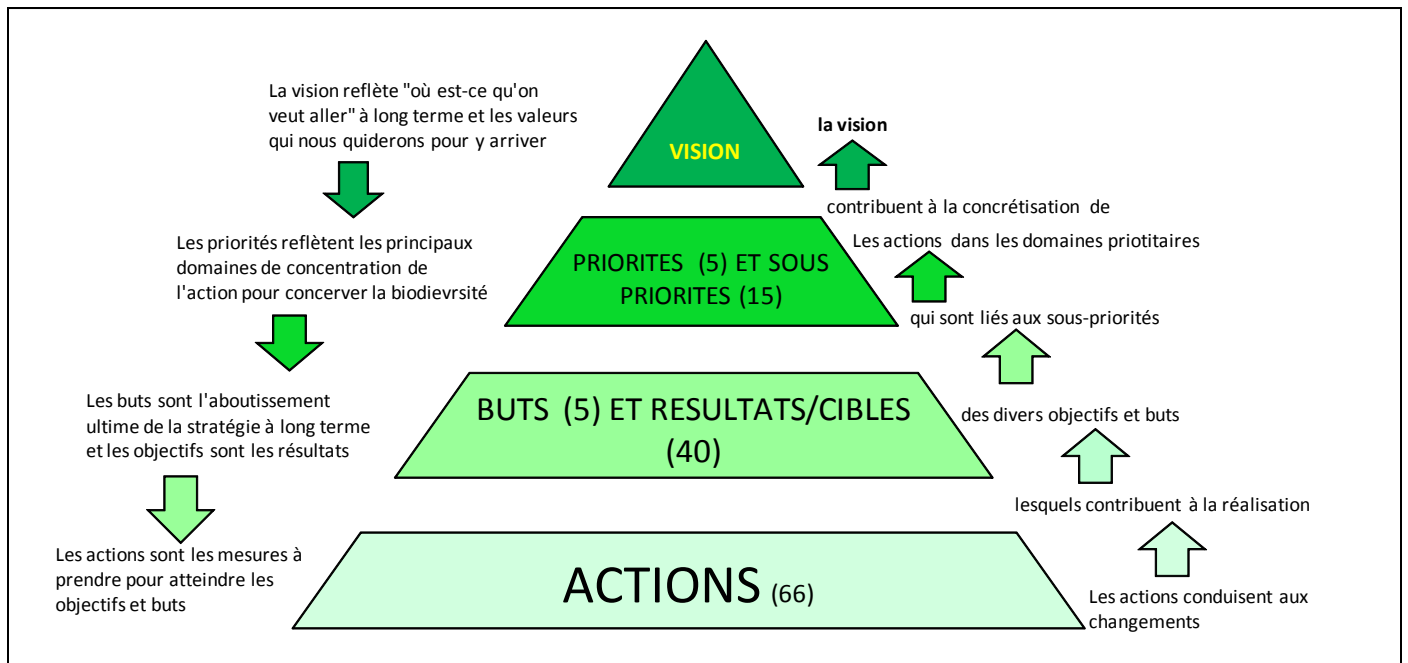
La vision reflète "où est-ce qu'on veut aller" à long terme et les valeurs qui nous quiderons pour y arriver

VISION

la vision

contribuent à la concrétisation de

Les actions dans les domaines priotitaires

Les priorités reflètent les principaux domaines de concentration de l'action pour concerver la biodievrsité

PRIORITES (5) ET SOUS PRIORITES (15)

qui sont liés aux sous-priorités

Les buts sont l'aboutissement ultime de la stratégie à long terme et les objectifs sont les résultats

BUTS (5) ET RESULTATS/CIBLES (40)

des divers objectifs et buts

lesquels contribuent à la réalisation

Les actions sont les mesures à prendre pour atteindre les objectifs et buts

ACTIONS (66)

Les actions conduisent aux changements